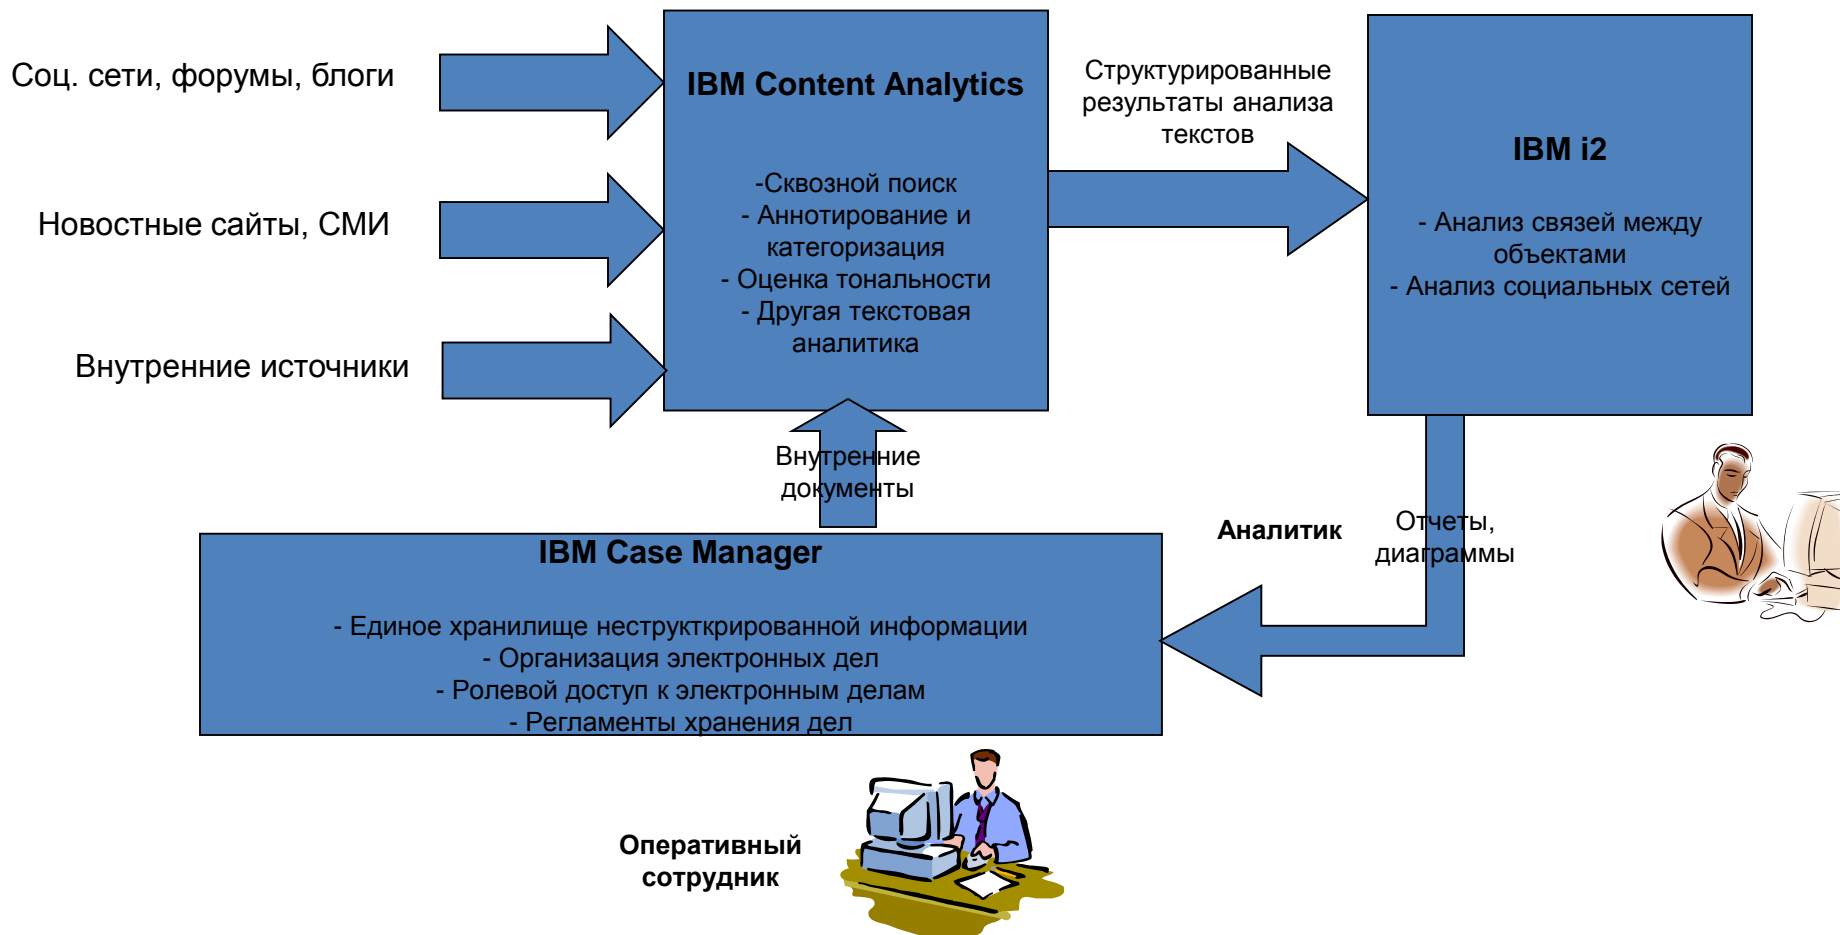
Соц. сети, форумы, блоги

Новостные сайты, СМИ

Внутренние источники

IBM Content Analytics

-Сквозной поиск
- Аннотирование и категоризация
- Оценка тональности
- Другая текстовая аналитика

Структурированные результаты анализа текстов

IBM i2

- Анализ связей между объектами
- Анализ социальных сетей

Внутренние документы

Аналитик

Отчеты, диаграммы

IBM Case Manager

- Единое хранилище неструкткрированной информации
- Организация электронных дел
- Ролевой доступ к электронным делам
- Регламенты хранения дел

Оперативный сотрудник